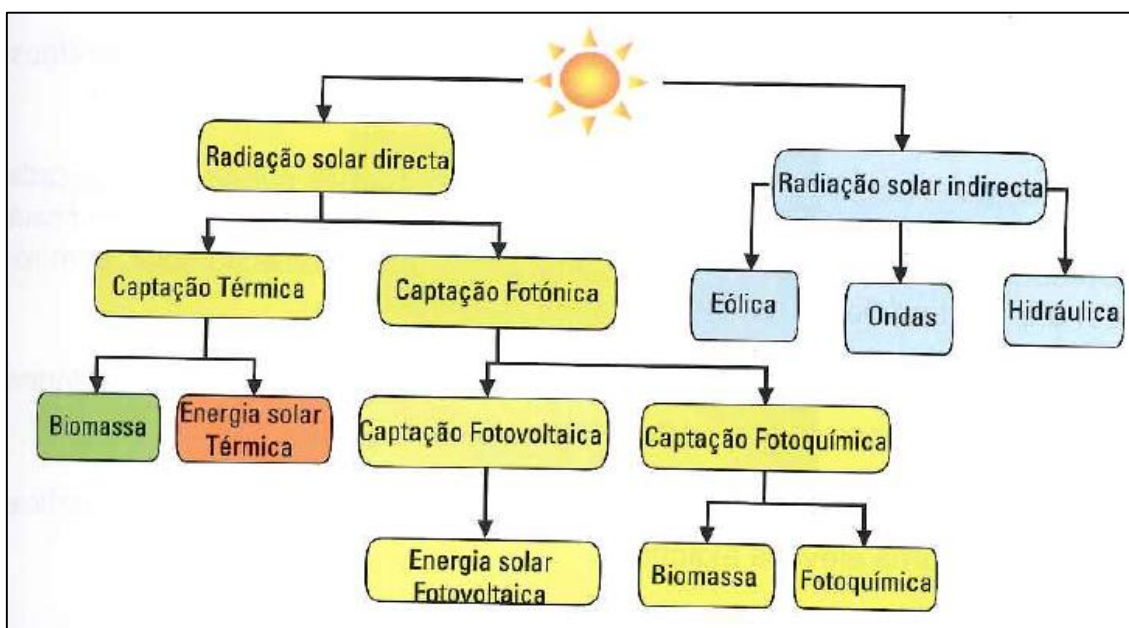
Radiação solar directa

Radiação solar indirecta

Captação Térmica

Captação Fotónica

Eólica

Ondas

Hidráulica

Biomassa

Energia solar Térmica

Captação Fotovoltaica

Captação Fotoquímica

Energia solar Fotovoltaica

Biomassa

Fotoquímica